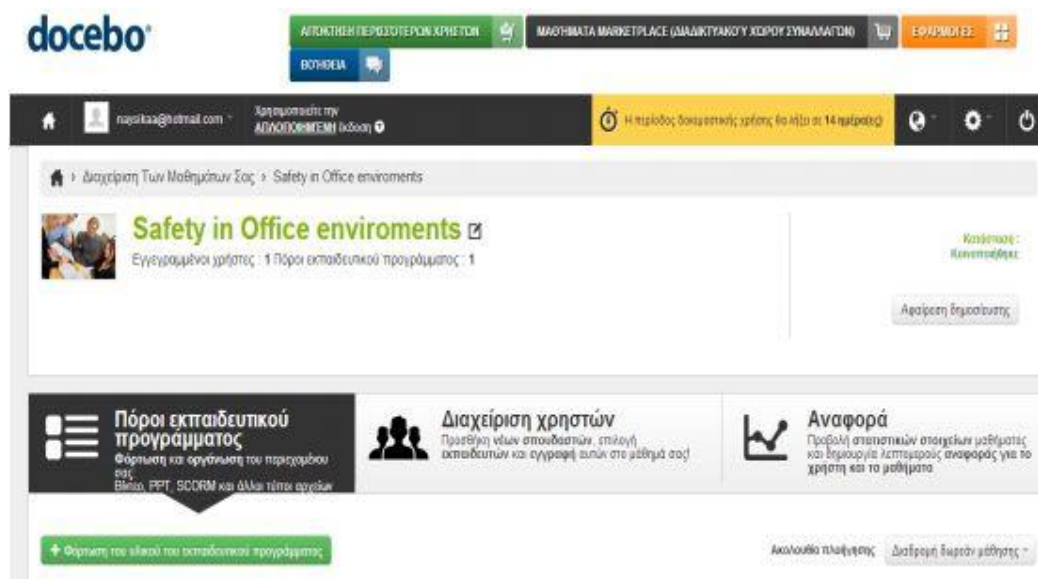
docebo

ΑΠΟΚΤΗΣΗ ΠΕΡΙΣΣΟΤΕΡΩΝ ΧΡΗΣΤΩΝ
ΜΑΘΗΜΑΤΑ MARKETPLACE (ΔΙΑΔΙΚΤΥΑΚΟΥ ΧΩΡΟΥ ΣΥΝΑΛΛΑΓΩΝ)
ΕΦΑΡΜΟΓΕΣ
ΒΟΗΘΕΙΑ

nayslkaa@hotmail.com
Χρησιμοποιείτε την ΑΠΛΟΠΟΙΗΜΕΝΗ έκδοση
Η περίοδος δοκιμαστικής χρήσης θα λήξει σε 14 ημέρα(ες)

Διαχείριση Των Μαθημάτων Σας › Safety in Office enviroments

Safety in Office enviroments
Εγγεγραμμένοι χρήστες : 1 Πόροι εκπαιδευτικού προγράμματος : 1

Κατάσταση :
Κοινοποιήθηκε

Αφαίρεση δημοσίευσης

Πόροι εκπαιδευτικού προγράμματος
Φόρτωση και οργάνωση του περιεχομένου σας
Βίντεο, PPT, SCORM και άλλοι τύποι αρχείων

Διαχείριση χρηστών
Προσθήκη νέων σπουδαστών, επιλογή εκπαιδευτών και εγγραφή αυτών στο μάθημά σας!

Αναφορά
Προβολή στατιστικών στοιχείων μαθήματος και δημιουργία λεπτομερούς αναφοράς για το χρήστη και το μάθημα

+ Φόρτωση του υλικού του εκπαιδευτικού προγράμματος

Ακολουθία πλοήγησης
Διαδρομή δωρεάν μάθησης